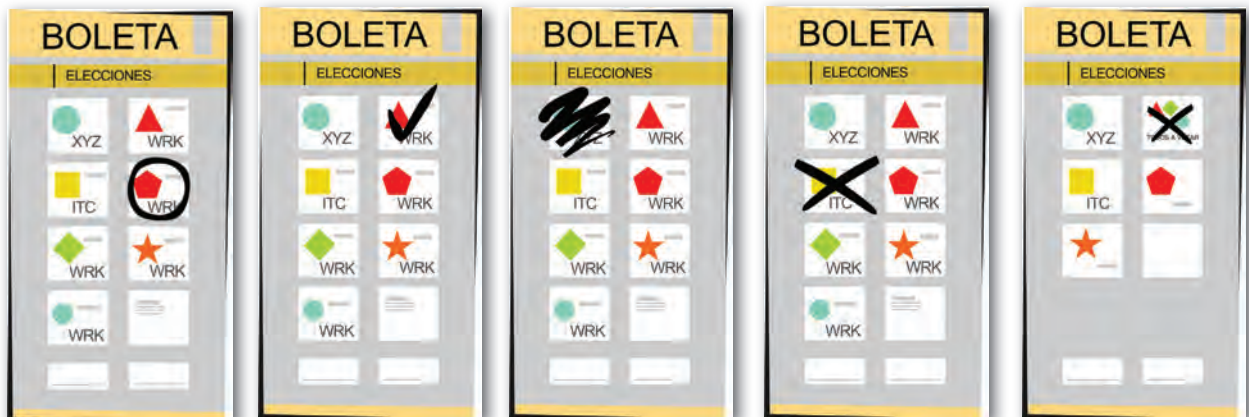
BOLETA
ELECCIONES
XYZ
WRK
ITC
WRK
WRK
WRK
WRK

BOLETA
ELECCIONES
XYZ
WRK
ITC
WRK
WRK
WRK
WRK

BOLETA
ELECCIONES
WRK
ITC
WRK
WRK
WRK
WRK

BOLETA
ELECCIONES
XYZ
WRK
ITC
WRK
WRK
WRK
WRK

BOLETA
ELECCIONES
XYZ
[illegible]
ITC